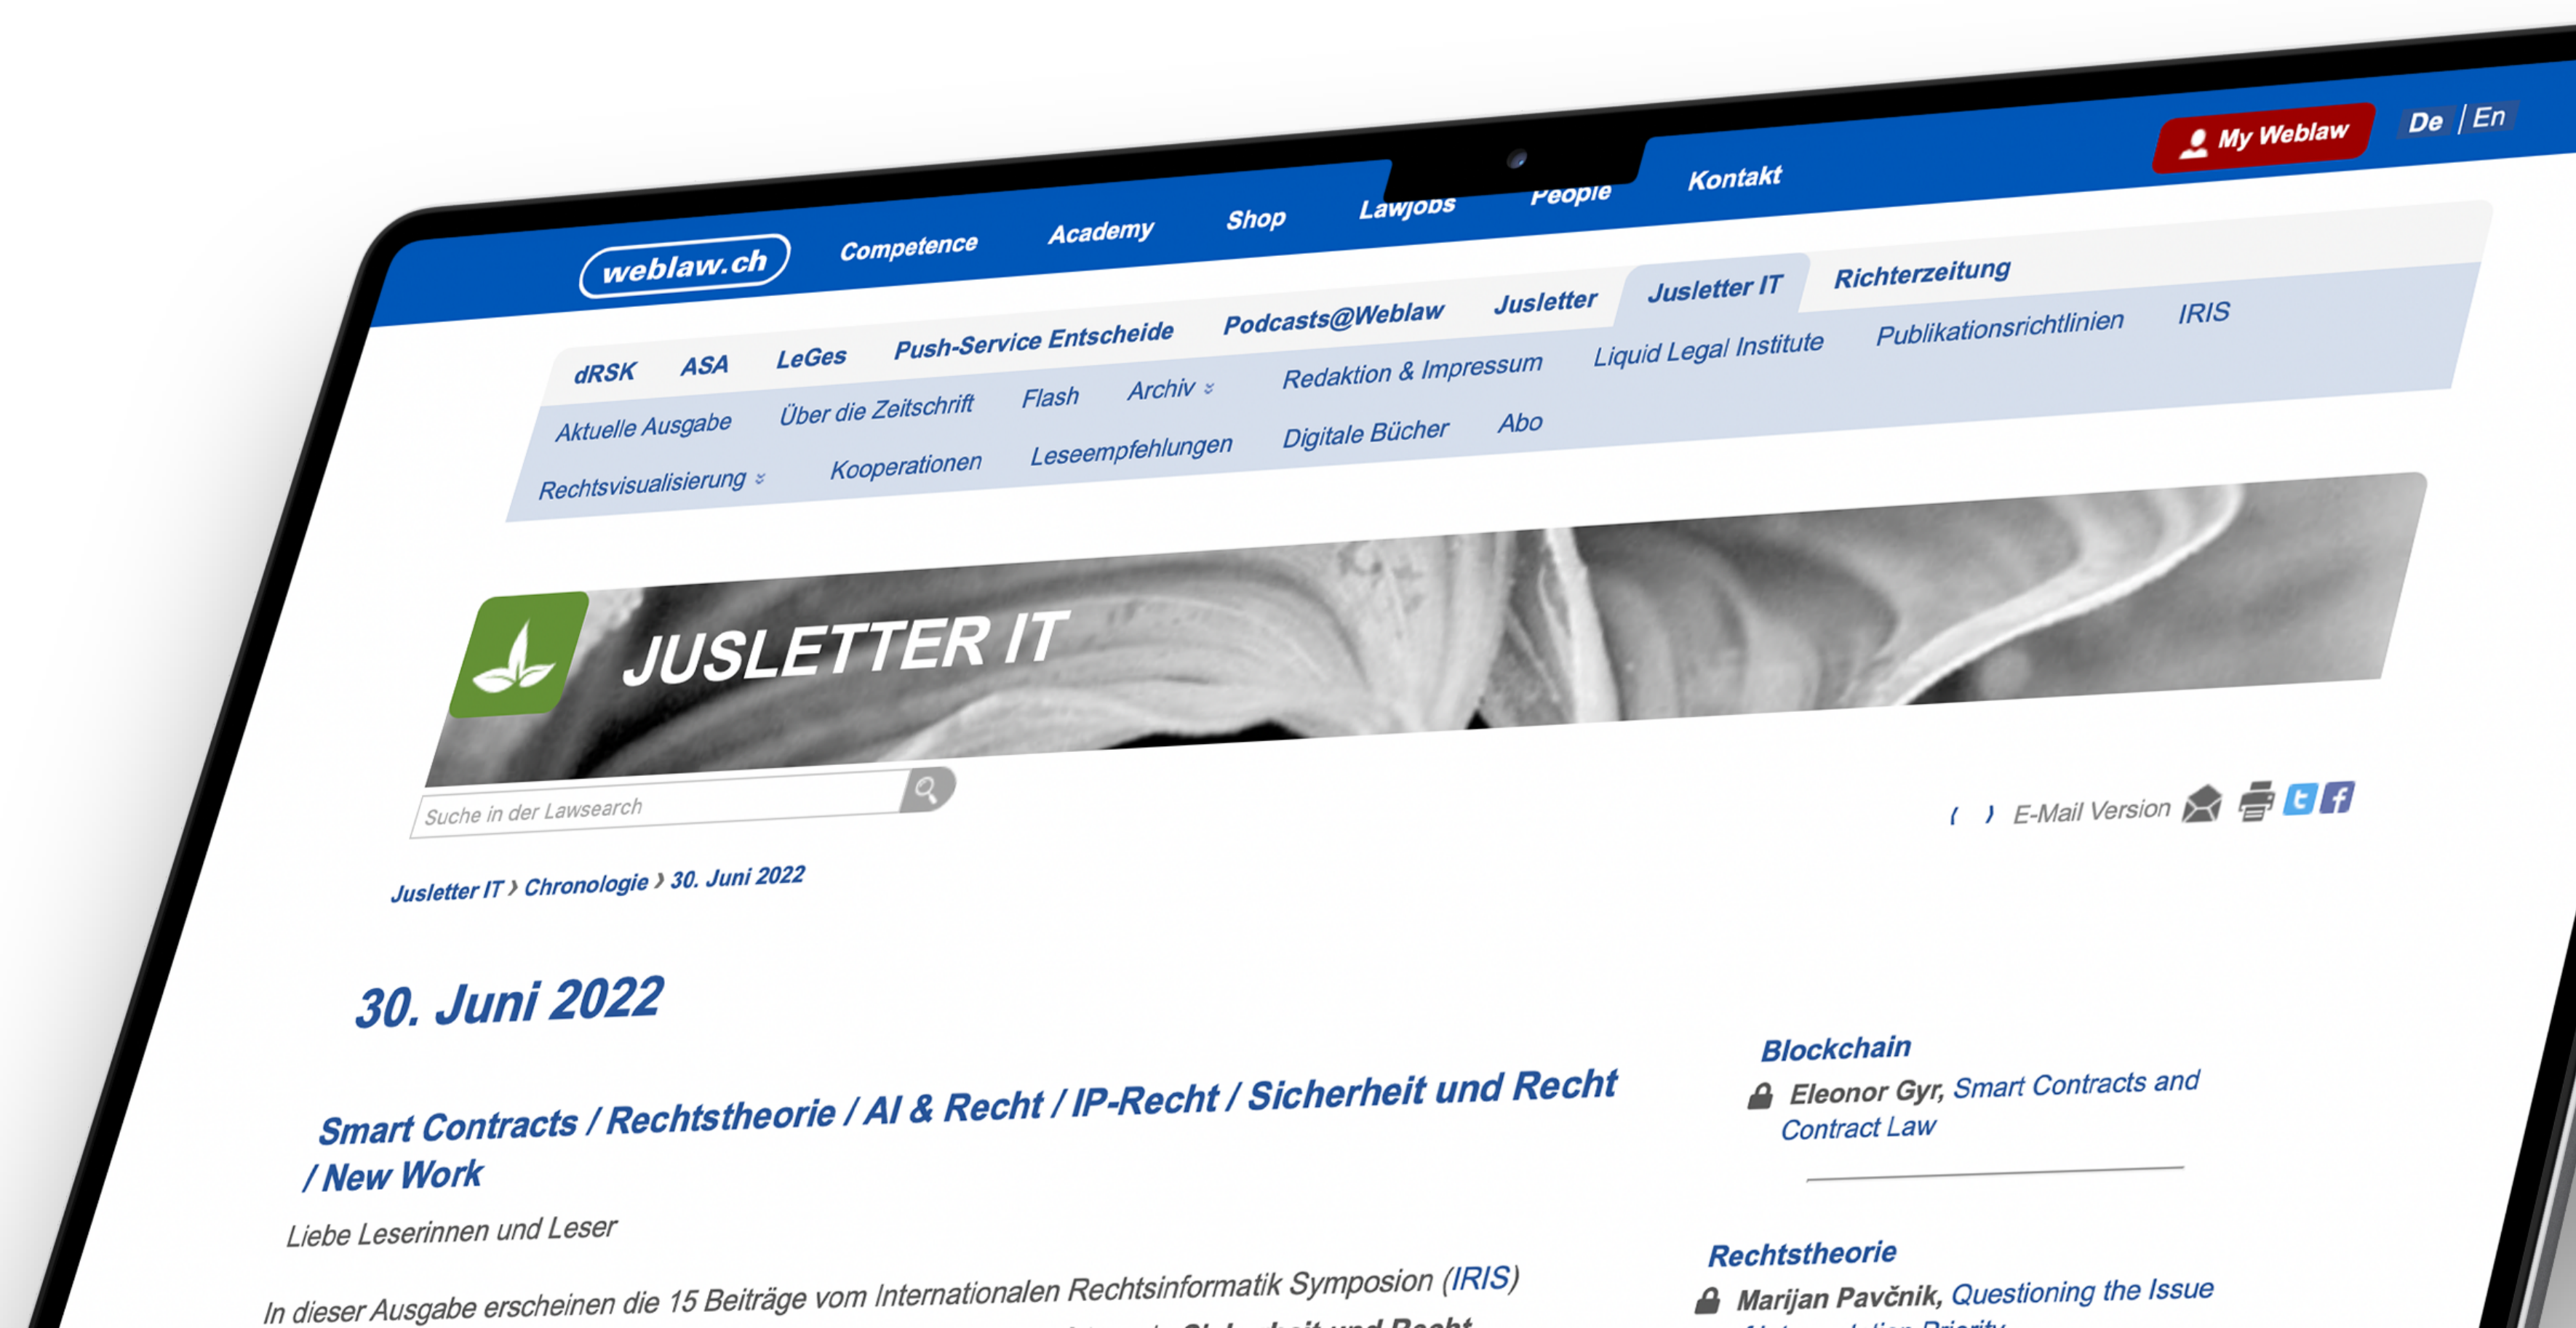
weblaw.ch Competence Academy Shop Lawjobs People Kontakt My Weblaw De | En

dRSK ASA LeGes Push-Service Entscheide Podcasts@Weblaw Jusletter Jusletter IT Richterzeitung

Aktuelle Ausgabe Über die Zeitschrift Flash Archiv Redaktion & Impressum Liquid Legal Institute Publikationsrichtlinien IRIS

Rechtsvisualisierung Kooperationen Leseempfehlungen Digitale Bücher Abo

JUSLETTER IT

Suche in der Lawsearch

( ) E-Mail Version

Jusletter IT › Chronologie › 30. Juni 2022

30. Juni 2022

Smart Contracts / Rechtstheorie / AI & Recht / IP-Recht / Sicherheit und Recht / New Work

Liebe Leserinnen und Leser

In dieser Ausgabe erscheinen die 15 Beiträge vom Internationalen Rechtsinformatik Symposion (IRIS) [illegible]

Blockchain

Eleonor Gyr, Smart Contracts and Contract Law

Rechtstheorie

Marijan Pavčnik, Questioning the Issue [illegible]